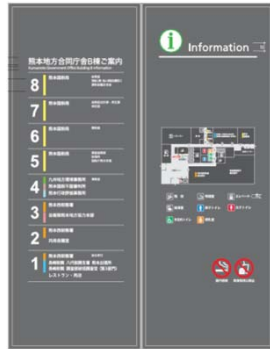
熊本地方合同庁舎B棟ご案内
Kumamoto Government Office Building B Information

8 熊本国税局

7 熊本国税局

6 熊本国税局

5 熊本国税局

4 九州地方整備局熊本 熊本国税不服審判所 熊本行政評価事務所

3 熊本国税事務所 金融庁熊本事務所

2 熊本国税事務所 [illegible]

1 熊本国税事務所 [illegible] レストラン・売店

Information